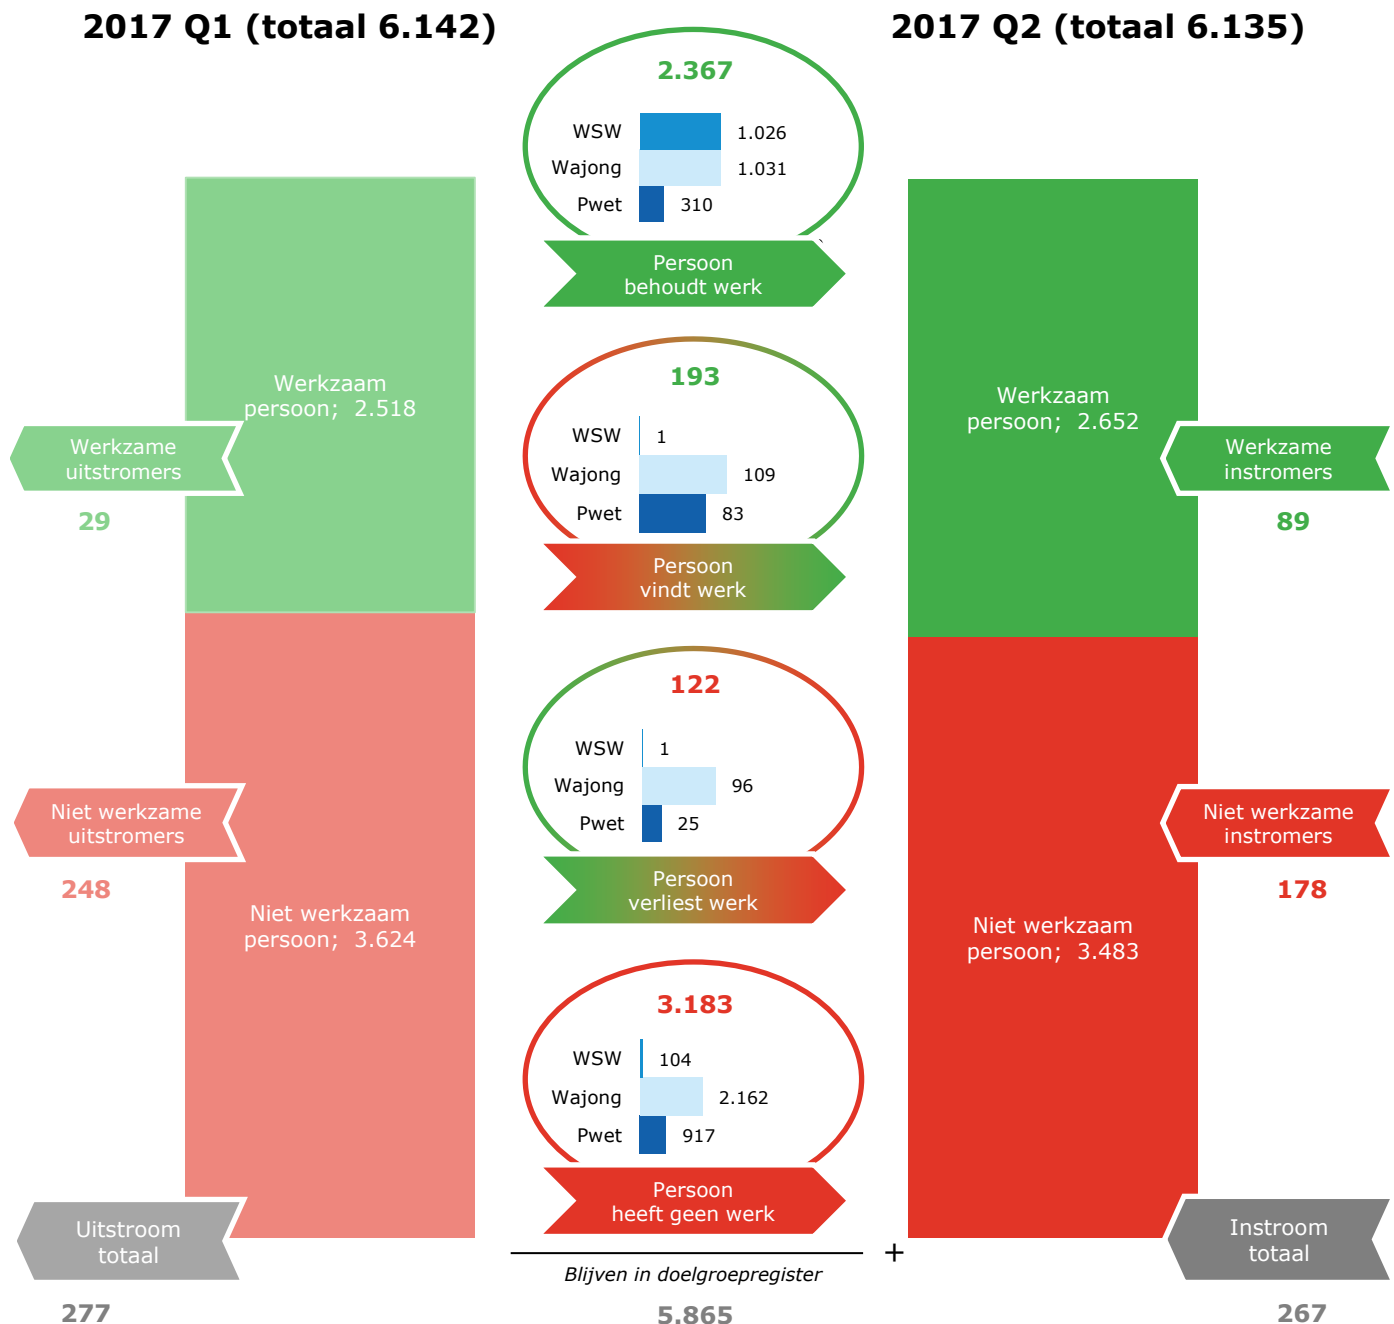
2017 Q1 (totaal 6.142)

2017 Q2 (totaal 6.135)

2.367

| | |
|---|---|
| WSW | 1.026 |
| Wajong | 1.031 |
| Pwet | 310 |

Persoon behoudt werk

Werkzaam persoon; 2.518

Werkzame uitstromers

29

193

| | |
|---|---|
| WSW | 1 |
| Wajong | 109 |
| Pwet | 83 |

Persoon vindt werk

Werkzaam persoon; 2.652

Werkzame instromers

89

122

| | |
|---|---|
| WSW | 1 |
| Wajong | 96 |
| Pwet | 25 |

Persoon verliest werk

Niet werkzame uitstromers

248

Niet werkzaam persoon; 3.624

Niet werkzame instromers

178

Niet werkzaam persoon; 3.483

3.183

| | |
|---|---|
| WSW | 104 |
| Wajong | 2.162 |
| Pwet | 917 |

Persoon heeft geen werk

Uitstroom totaal

277

+

Blijven in doelgroepregister

5.865

Instroom totaal

267